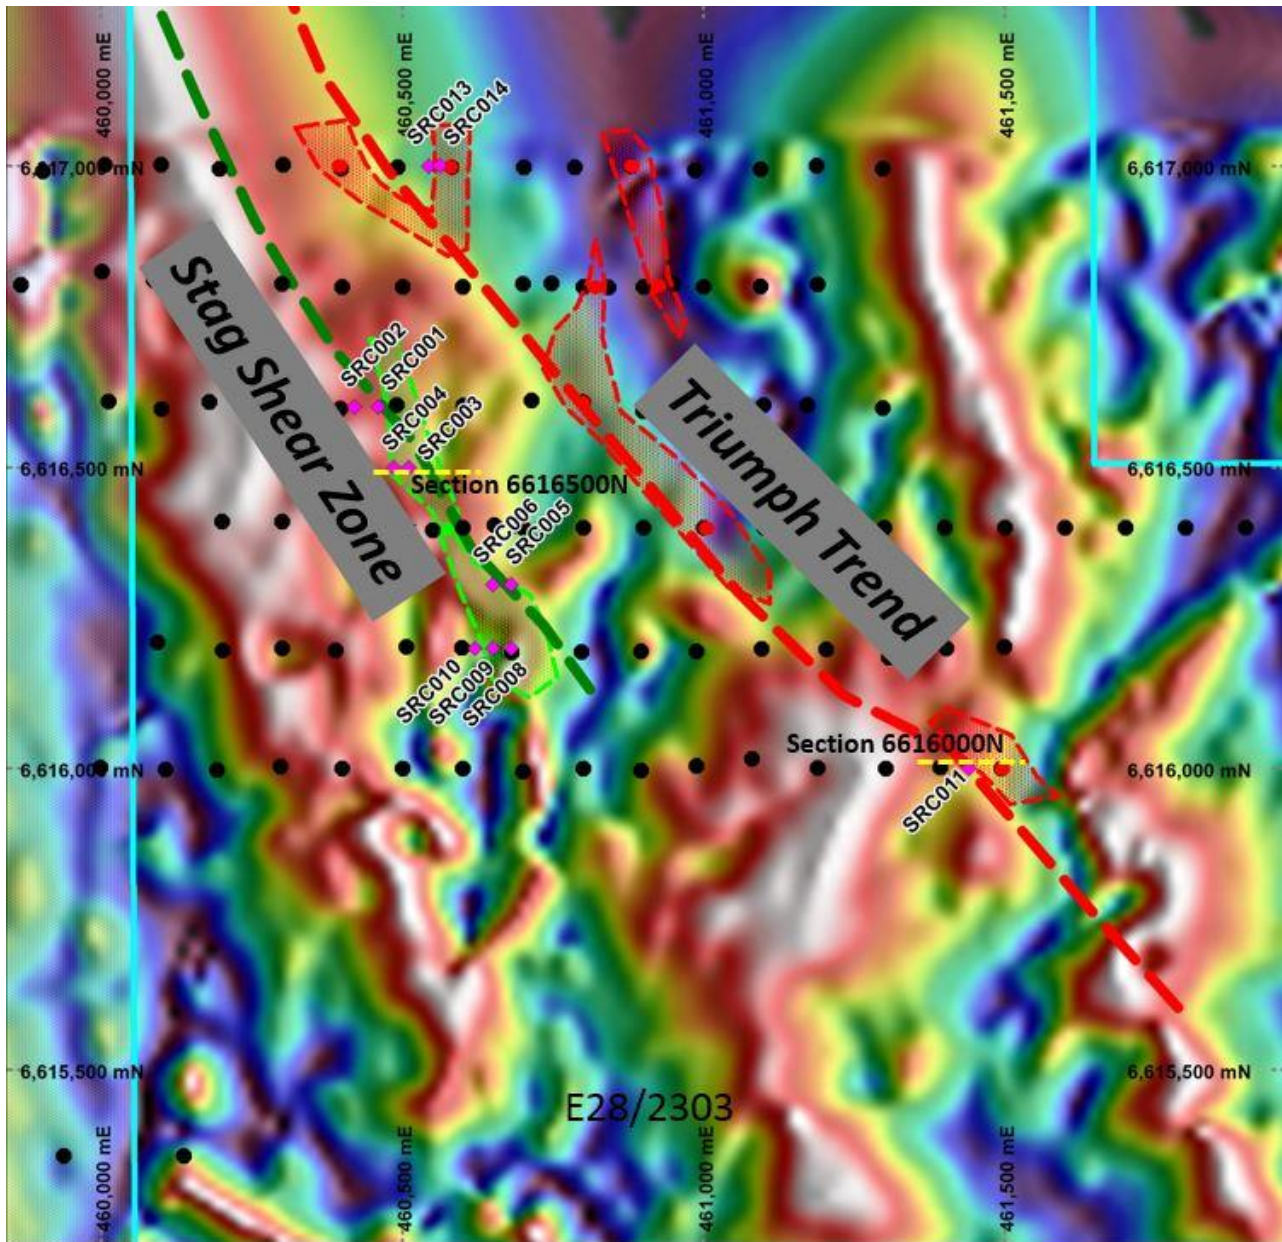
460,000 mE
460,500 mE
461,000 mE
461,500 mE

SRC013
SRC014

6,617,000 mN
6,617,000 mN

Stag Shear Zone

SRC002
SRC001
SRC004
SRC003

Triumph Trend

6,616,500 mN
Section 6616500N
6,616,500 mN

SRC006
SRC005

SRC010
SRC009
SRC008

Section 6616000N
6,616,000 mN
6,616,000 mN
SRC011

6,615,500 mN
6,615,500 mN

E28/2303

460,000 mE
460,500 mE
461,000 mE
461,500 mE